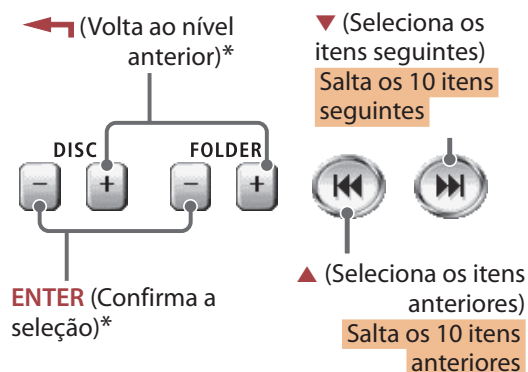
(Volta ao nível anterior)*

▼ (Seleciona os itens seguintes)
Salta os 10 itens seguintes

DISC

FOLDER

–

+

–

+

ENTER (Confirma a seleção)*

▲ (Seleciona os itens anteriores)
Salta os 10 itens anteriores